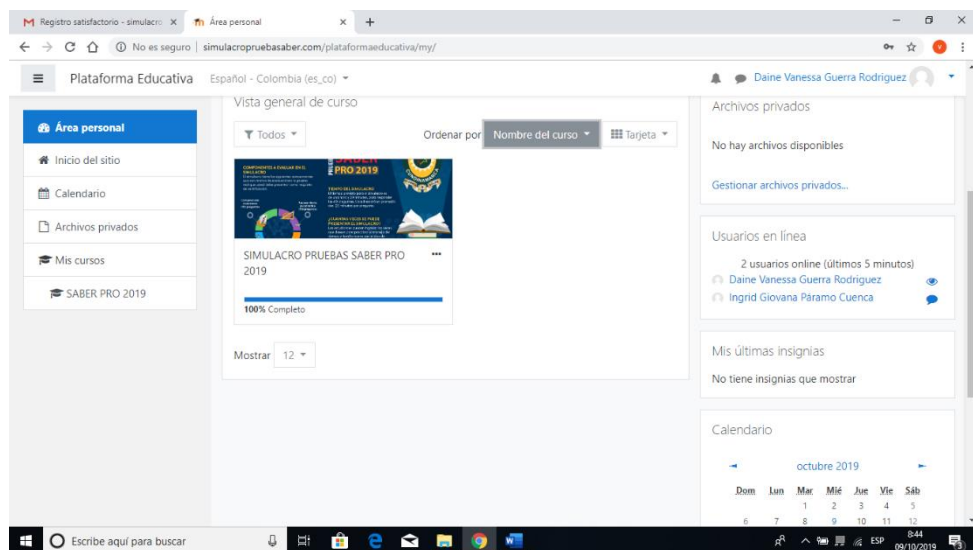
Registro satisfactorio - simulacro ×
Área personal ×
+

No es seguro | simulacropruebasaber.com/plataformaeducativa/my/

Plataforma Educativa Español - Colombia (es_co)
Daine Vanessa Guerra Rodriguez

Área personal
Inicio del sitio
Calendario
Archivos privados
Mis cursos
SABER PRO 2019

Vista general de curso
Todos
Ordenar por Nombre del curso
Tarjeta

PRO 2019

SIMULACRO PRUEBAS SABER PRO 2019
100% Completo

Mostrar 12

Archivos privados
No hay archivos disponibles
Gestionar archivos privados...

Usuarios en línea
2 usuarios online (últimos 5 minutos)
Daine Vanessa Guerra Rodriguez
Ingrid Giovana Páramo Cuenca

Mis últimas insignias
No tiene insignias que mostrar

Calendario
octubre 2019

| Dom | Lun | Mar | Mié | Jue | Vie | Sáb |
|---|---|---|---|---|---|---|
| | | 1 | 2 | 3 | 4 | 5 |
| 6 | 7 | 8 | 9 | 10 | 11 | 12 |

Escribe aquí para buscar
ESP 8:44 09/10/2019